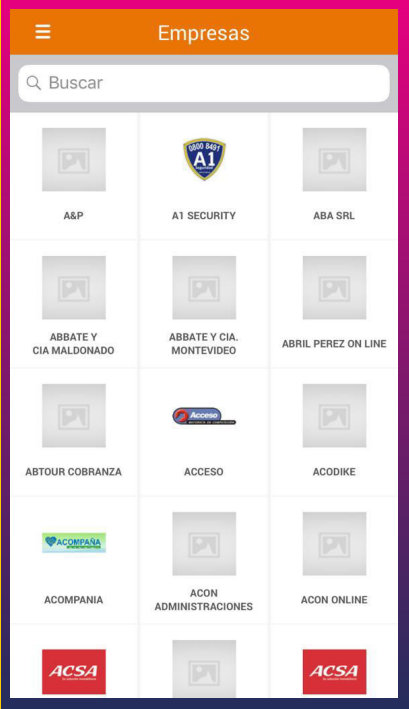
Empresas

Buscar

A&P

0800 8491
A1

A1 SECURITY

ABA SRL

ABBATE Y CIA MALDONADO

ABBATE Y CIA. MONTEVIDEO

ABRIL PEREZ ON LINE

ABTOUR COBRANZA

Acceso

ACCESO

ACODIKE

ACOMPAÑA

ACOMPANIA

ACON ADMINISTRACIONES

ACON ONLINE

ACSA

ACSA